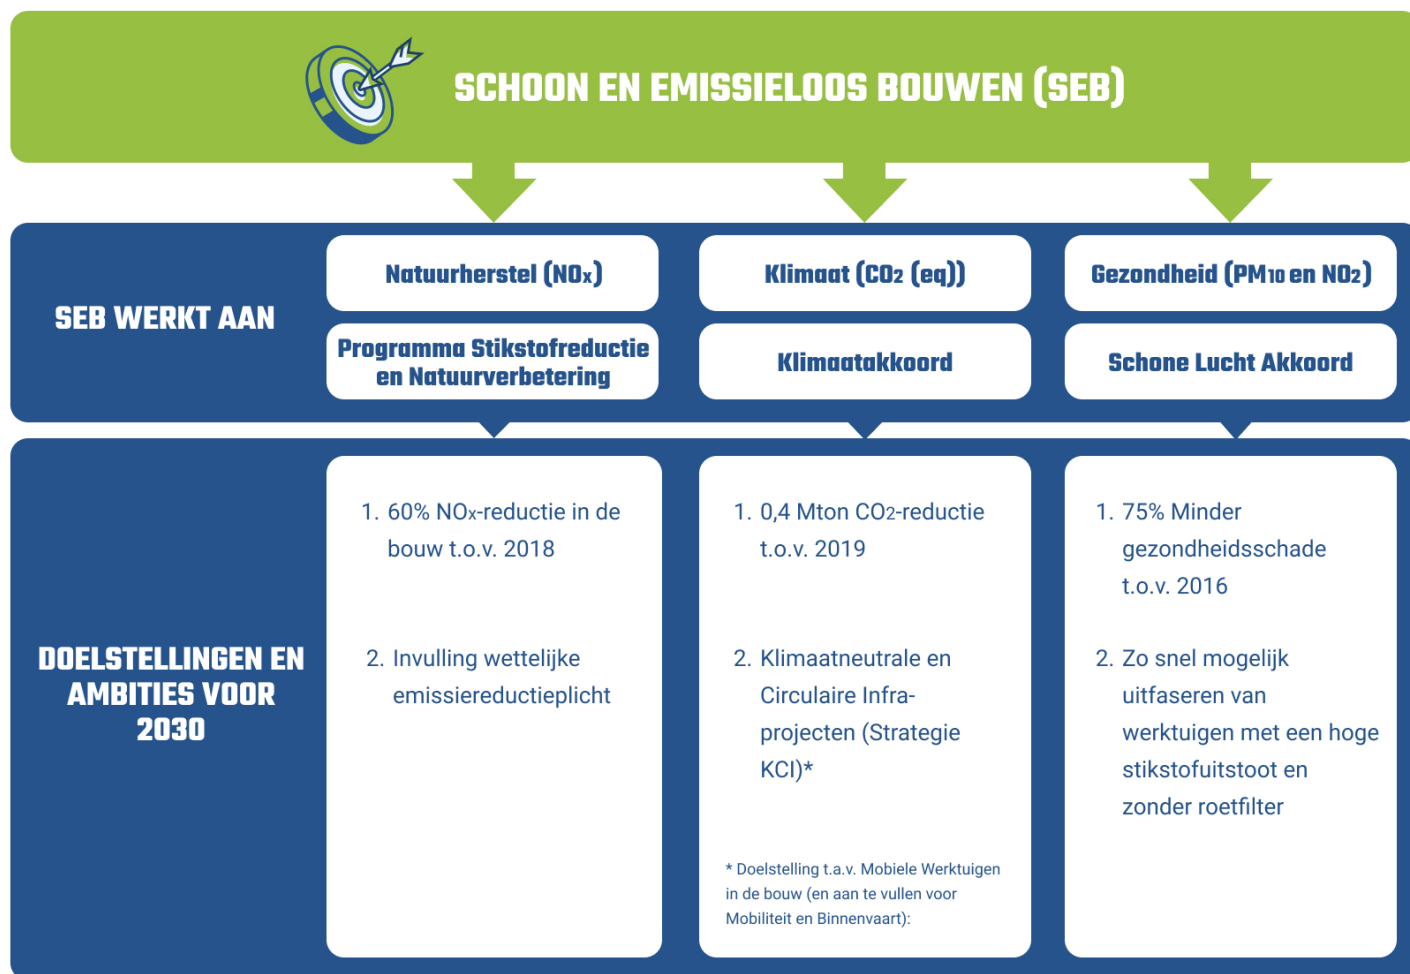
SCHOON EN EMISSIELOOS BOUWEN (SEB)

SEB WERKT AAN

Natuurherstel ($NO_x$)

Klimaat ($CO_2$ (eq))

Gezondheid ($PM_{10}$ en $NO_2$)

Programma Stikstofreductie en Natuurverbetering

Klimaatakkoord

Schone Lucht Akkoord

DOELSTELLINGEN EN AMBITIES VOOR 2030

1. 60% $NO_x$-reductie in de bouw t.o.v. 2018

2. Invulling wettelijke emissiereductieplicht

1. 0,4 Mton $CO_2$-reductie t.o.v. 2019

2. Klimaatneutrale en Circulaire Infra-projecten (Strategie KCI)*

* Doelstelling t.a.v. Mobiele Werktuigen in de bouw (en aan te vullen voor Mobiliteit en Binnenvaart):

1. 75% Minder gezondheidsschade t.o.v. 2016

2. Zo snel mogelijk uitfaseren van werktuigen met een hoge stikstofuitstoot en zonder roetfilter